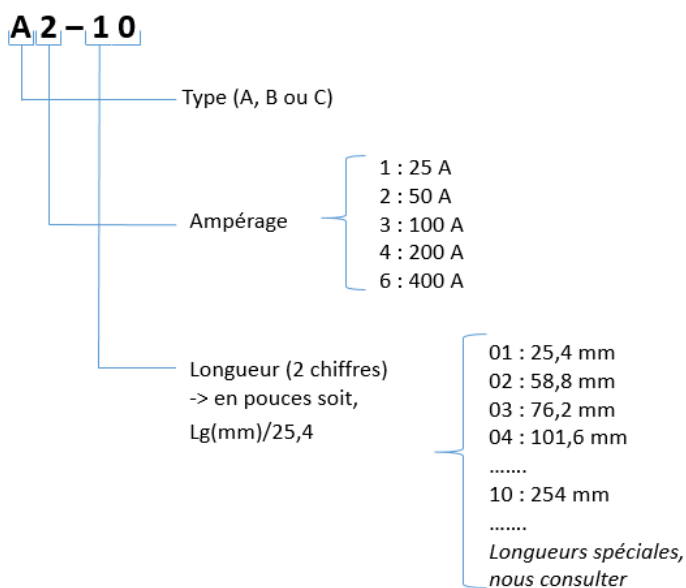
A 2 – 1 0

Type (A, B ou C)

Ampérage

1 : 25 A
2 : 50 A
3 : 100 A
4 : 200 A
6 : 400 A

Longueur (2 chiffres) -> en pouces soit, Lg(mm)/25,4

01 : 25,4 mm
02 : 58,8 mm
03 : 76,2 mm
04 : 101,6 mm
.......
10 : 254 mm
.......
*Longueurs spéciales, nous consulter*